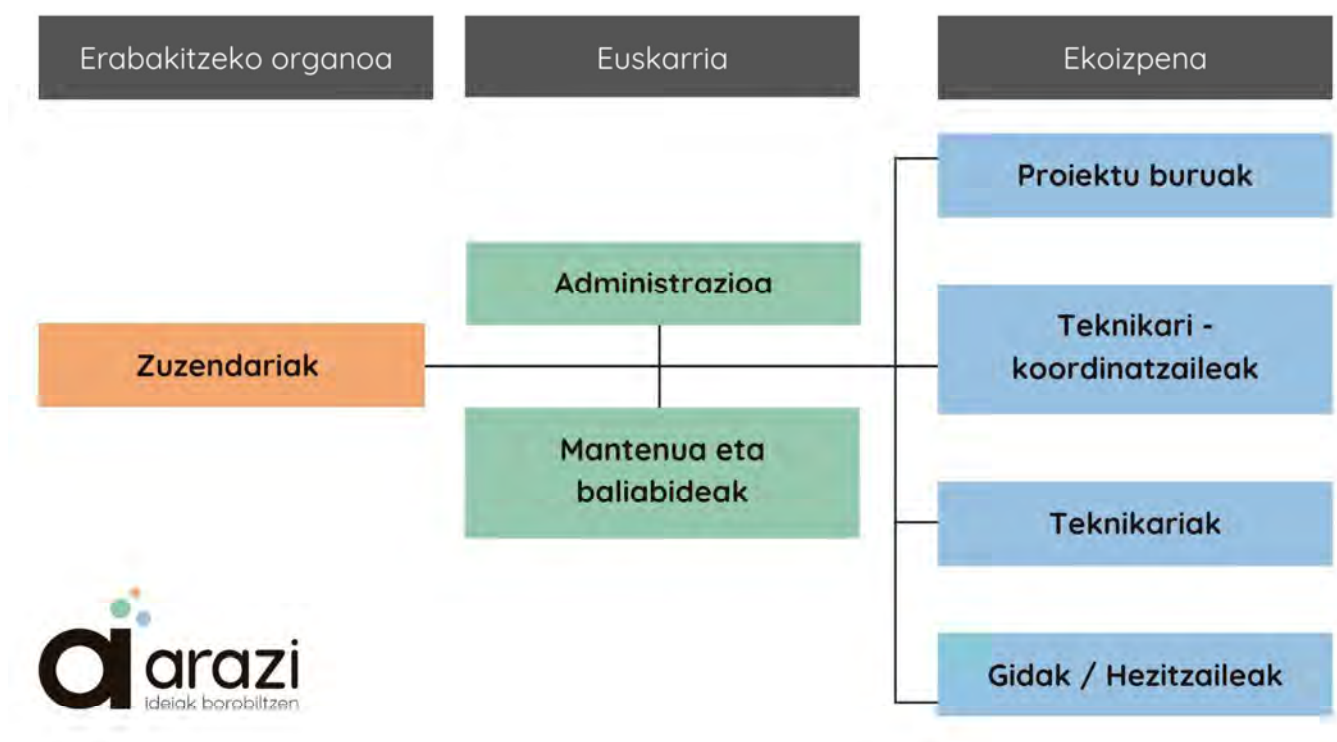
Erabakitzeko organoa

Euskarria

Ekoizpena

Proiektu buruak

Administrazioa

Zuzendariak

Teknikari - koordinatzaileak

Mantenua eta baliabideak

Teknikariak

Gidak / Hezitzaileak

arazi
ideiak borobiltzen